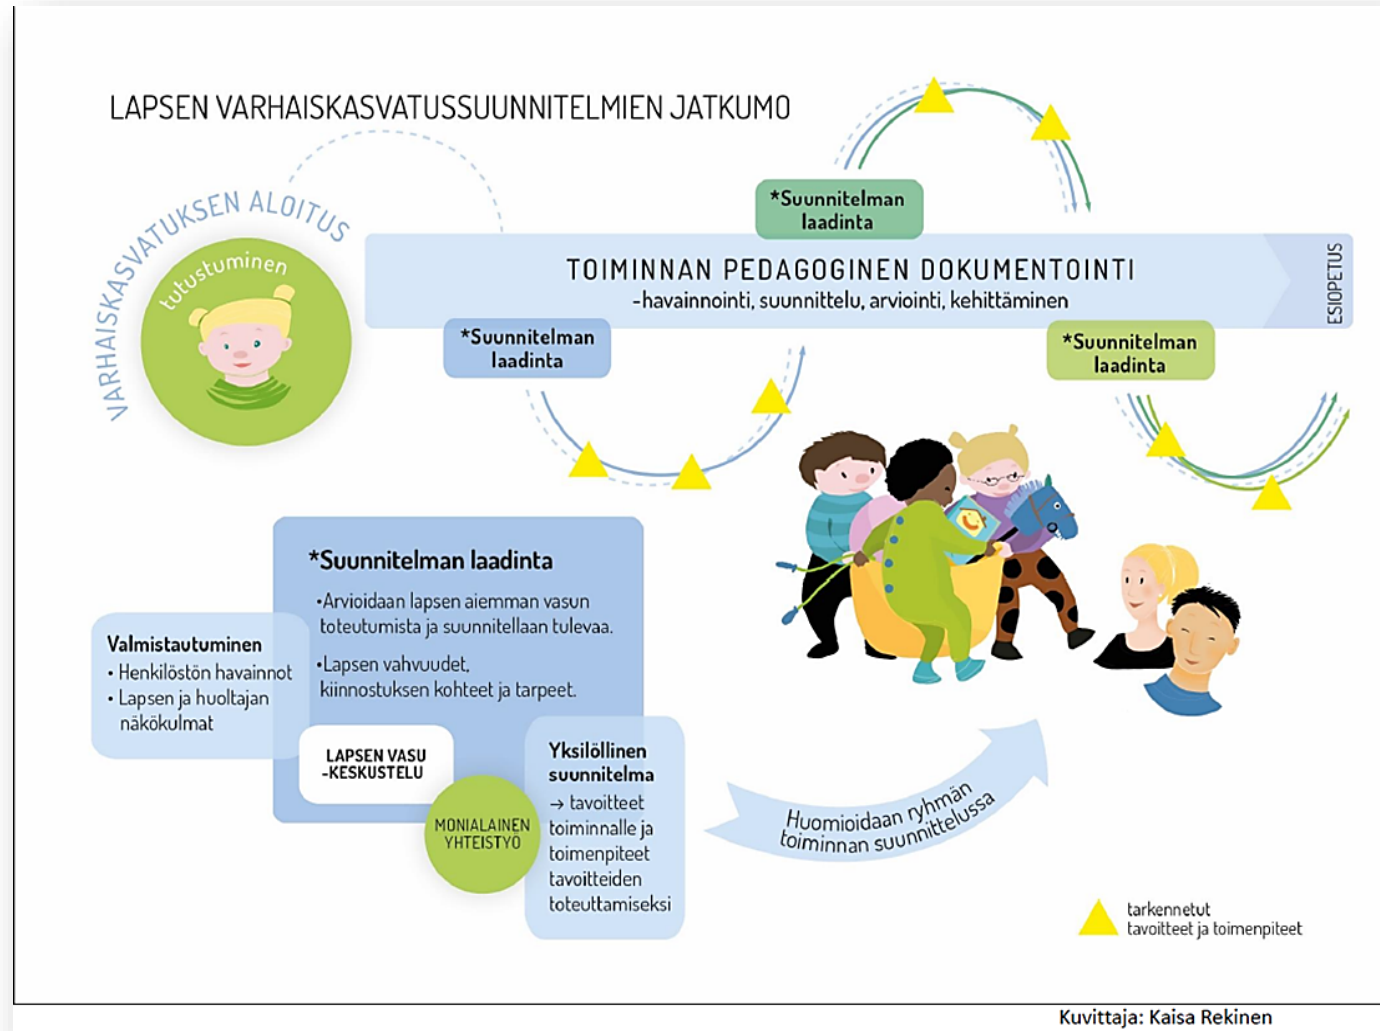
LAPSEN VARHAISKASVATUSSUUNNITELMIEN JATKUMO

VARHAISKASVATUKSEN ALOITUS

tutustuminen

*Suunnitelman laadinta

TOIMINNAN PEDAGOGINEN DOKUMENTOINTI
-havainnointi, suunnittelu, arviointi, kehittäminen

ESIOPETUS

*Suunnitelman laadinta

*Suunnitelman laadinta

*Suunnitelman laadinta
•Arvioidaan lapsen aiemman vasun toteutumista ja suunnitellaan tulevaa.
•Lapsen vahvuudet, kiinnostuksen kohteet ja tarpeet.

Valmistautuminen
• Henkilöstön havainnot
• Lapsen ja huoltajan näkökulmat

LAPSEN VASU -KESKUSTELU

MONIALAINEN YHTEISTYÖ

Yksilöllinen suunnitelma
→ tavoitteet toiminnalle ja toimenpiteet tavoitteiden toteuttamiseksi

Huomioidaan ryhmän toiminnan suunnittelussa

tarkennetut tavoitteet ja toimenpiteet

Kuvittaja: Kaisa Rekinen